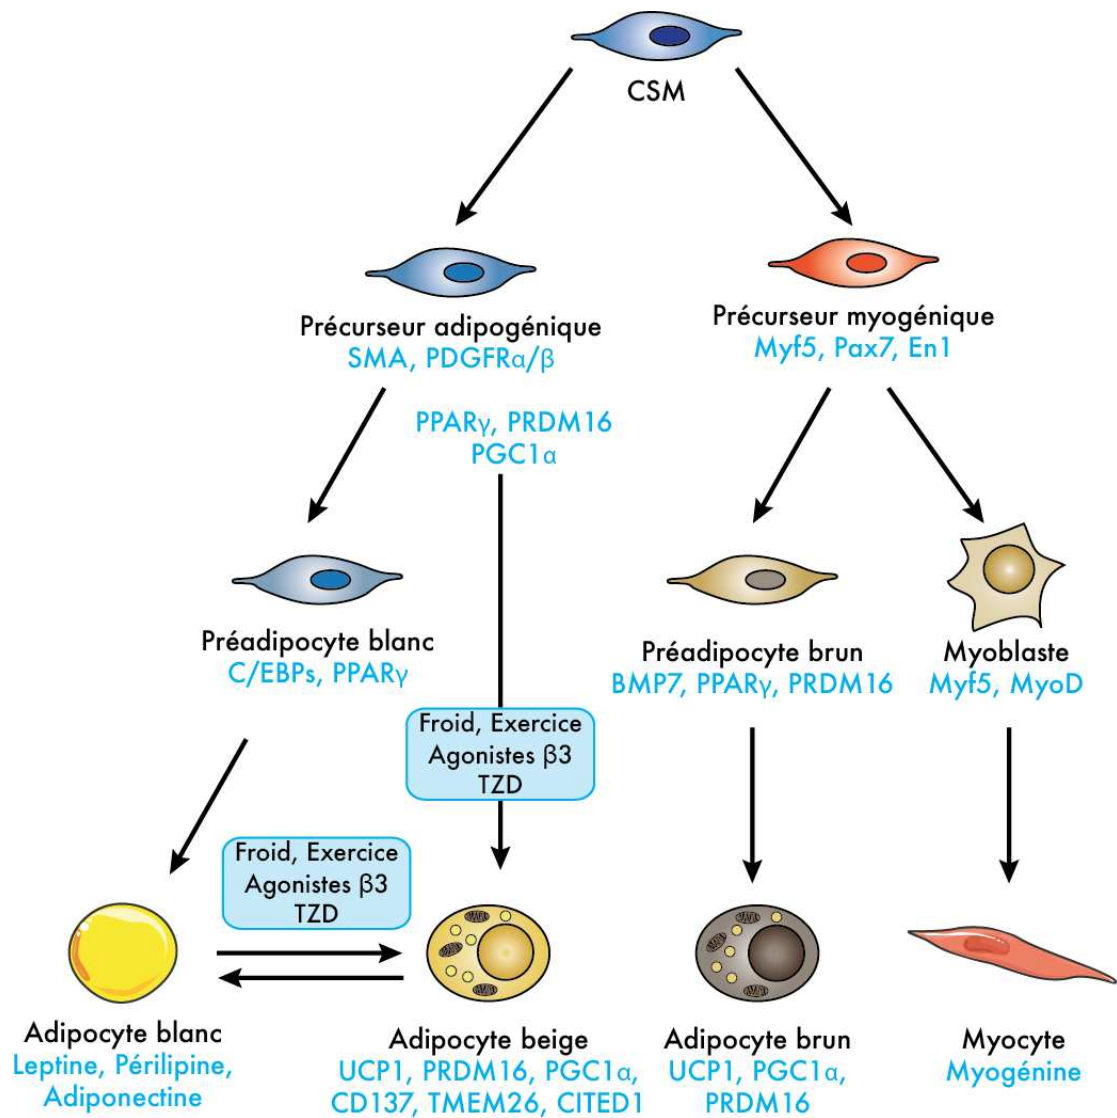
CSM

Précurseur adipogénique
SMA, PDGFRα/β

Précurseur myogénique
Myf5, Pax7, En1

PPARγ, PRDM16
PGC1α

Préadipocyte blanc
C/EBPs, PPARγ

Préadipocyte brun
BMP7, PPARγ, PRDM16

Myoblaste
Myf5, MyoD

Froid, Exercice
Agonistes β3
TZD

Froid, Exercice
Agonistes β3
TZD

Adipocyte blanc
Leptine, Périlipine, Adiponectine

Adipocyte beige
UCP1, PRDM16, PGC1α, CD137, TMEM26, CITED1

Adipocyte brun
UCP1, PGC1α, PRDM16

Myocyte
Myogénine